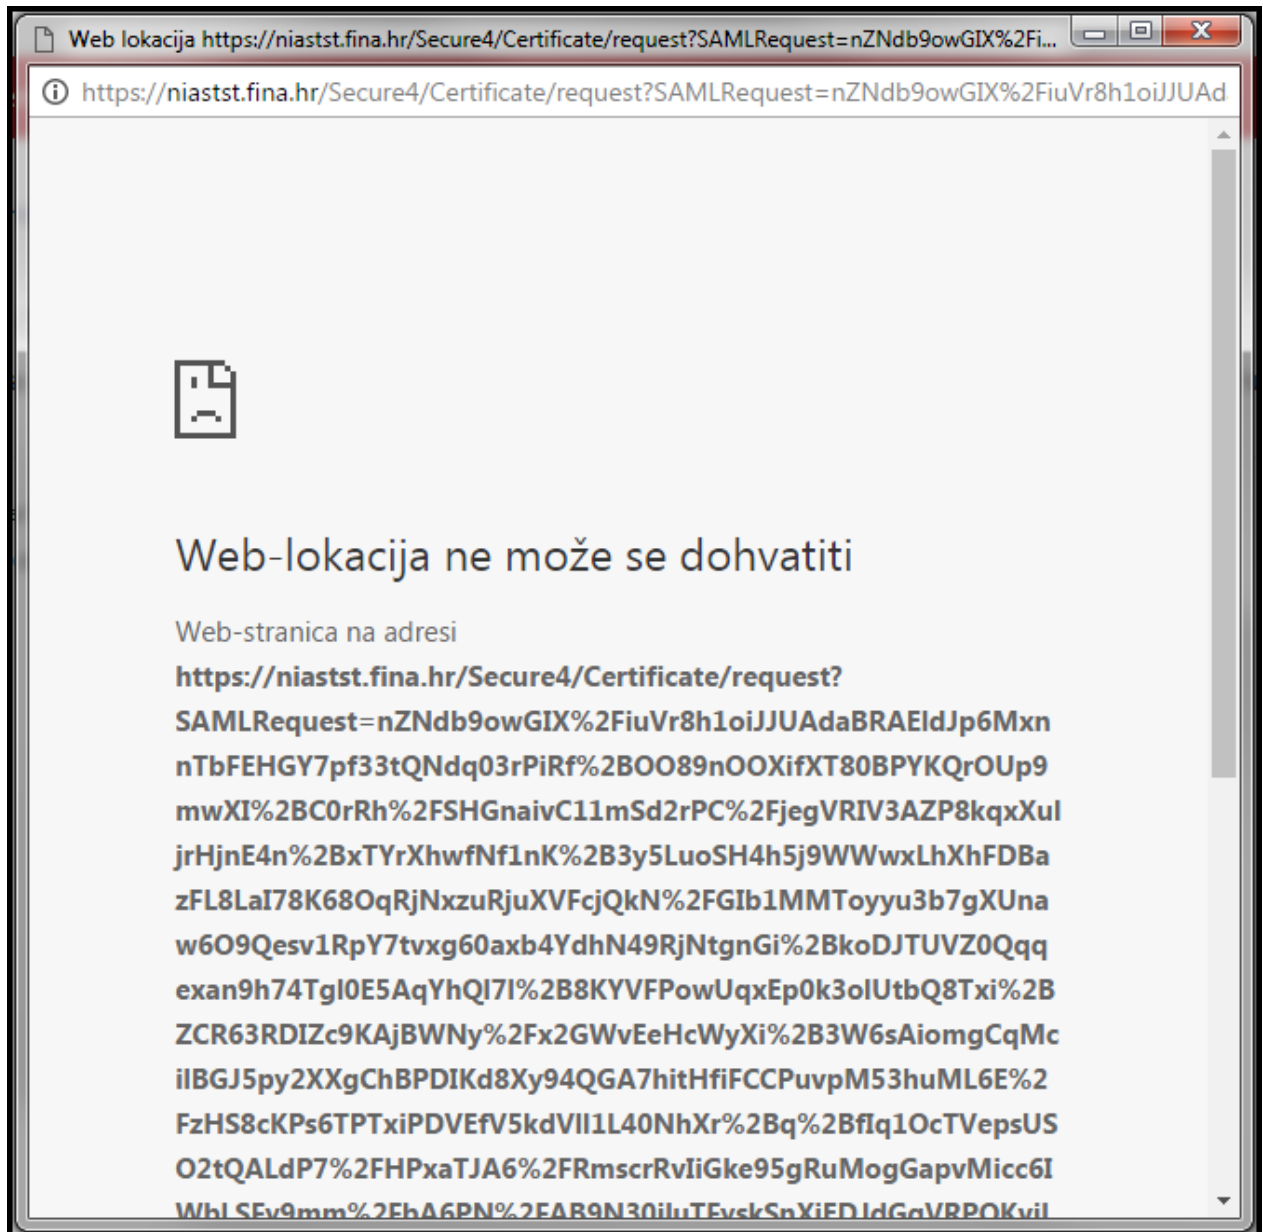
Web lokacija https://niastst.fina.hr/Secure4/Certificate/request?SAMLRequest=nZNdb9owGIX%2Fi...

https://niastst.fina.hr/Secure4/Certificate/request?SAMLRequest=nZNdb9owGIX%2FiuVr8h1oiJJUAd

Web-lokacija ne može se dohvatiti

Web-stranica na adresi
https://niastst.fina.hr/Secure4/Certificate/request?SAMLRequest=nZNdb9owGIX%2FiuVr8h1oiJJUAdaBRAEldJp6MxnnTbFEHGY7pf33tQNdq03rPiRf%2BOO89nOOXifXT80BPYKQrOUp9mwXI%2BC0rRh%2FSHGnaivC11mSd2rPC%2FjegVRIV3AZP8kqxXuljrHjnE4n%2BxTYrXhwfNf1nK%2B3y5LuoSH4h5j9WWwxLhXhFDBazFL8LaI78K68OqRjNxzuRjuXVFcjQkN%2FGIb1MMToyyu3b7gXUnaw6O9Qesv1RpY7tvxg60axb4YdhN49RjNtgnGi%2BkoDJTUVZ0Qqqexan9h74Tgl0E5AqYhQl7l%2B8KYVFPowUqxEp0k3olUtbQ8Txi%2BZCR63RDIZc9KAjBWNy%2Fx2GWvEeHcWyXi%2B3W6sAiomgCqMciIBGJ5py2XXgChBPDIKd8Xy94QGA7hitHfiFCCPuvpM53huML6E%2FzHS8cKPs6TPTxiPDVEfV5kdVll1L40NhXr%2Bq%2Bflq1OcTVepsUSO2tQALdP7%2FHPxaTJA6%2FRmscrRvIiGke95gRuMogGapvMicc6I
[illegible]